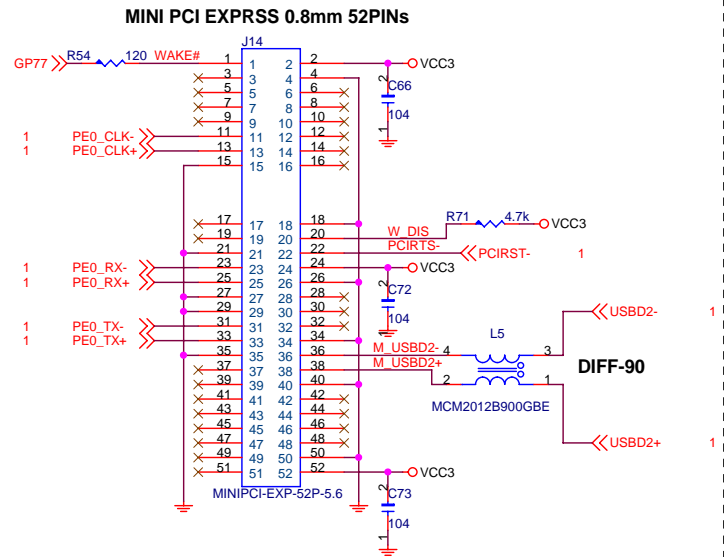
MINI PCI EXPRSS 0.8mm 52PINs

J14

GP77 R54 120 WAKE#

1 2 VCC3
3 3 4 4
5 5 6 6
7 7 8 8
9 9 10 10
11 11 12 12
13 13 14 14
15 15 16 16

C66 104

1 PE0_CLK-
1 PE0_CLK+

17 17 18 18
19 19 20 20
21 21 22 22
23 23 24 24
25 25 26 26
27 27 28 28
29 29 30 30
31 31 32 32
33 33 34 34
35 35 36 36
37 37 38 38
39 39 40 40
41 41 42 42
43 43 44 44
45 45 46 46
47 47 48 48
49 49 50 50
51 51 52 52

R71 4.7k VCC3
W_DIS
PCIRTS-
PCIRST- 1
VCC3
C72 104

1 PE0_RX-
1 PE0_RX+
1 PE0_TX-
1 PE0_TX+

M_USBD2- 4 L5 3
M_USBD2+ 2 1
MCM2012B900GBE

USBD2- 1
USBD2+ 1
DIFF-90

VCC3
C73 104

MINIPCI-EXP-52P-5.6